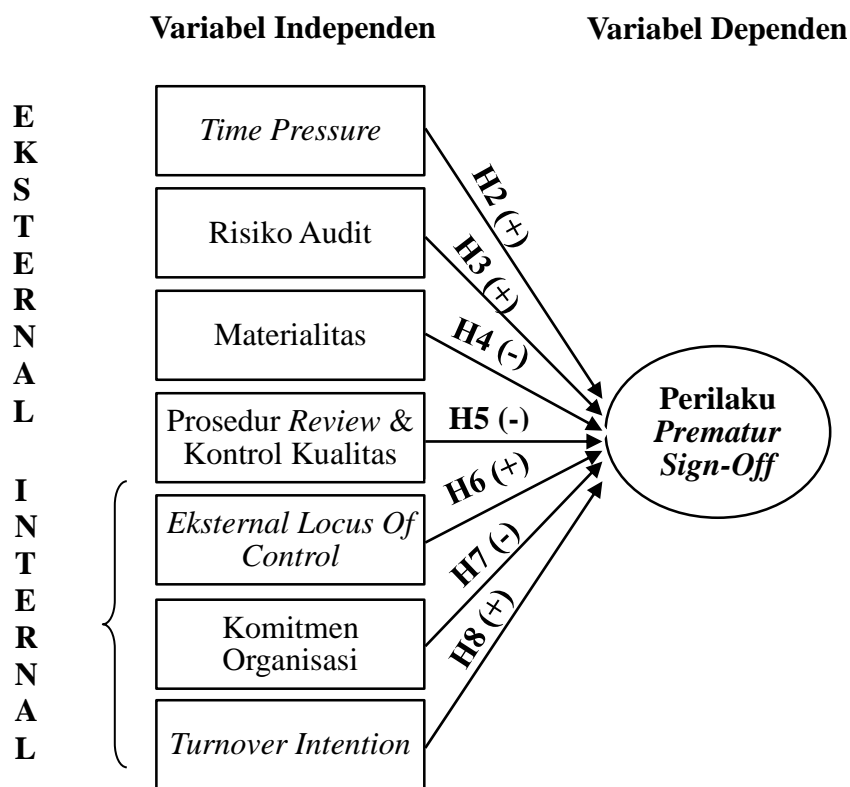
Variabel Independen

Variabel Dependen

E K S T E R N A L

I N T E R N A L

Time Pressure

Risiko Audit

Materialitas

Prosedur Review & Kontrol Kualitas

Eksternal Locus Of Control

Komitmen Organisasi

Turnover Intention

H2 (+)

H3 (+)

H4 (-)

H5 (-)

H6 (+)

H7 (-)

H8 (+)

Perilaku Prematur Sign-Off